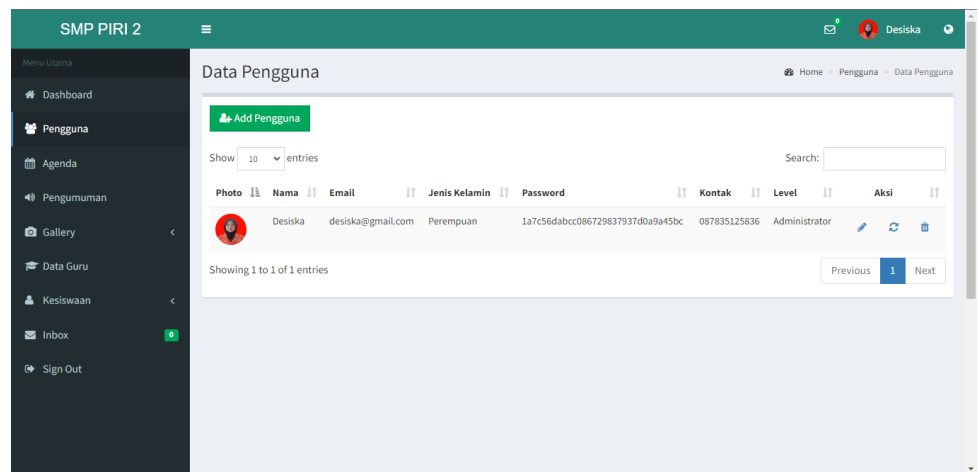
SMP PIRI 2

0 Desiska

Menu Utama
Dashboard
Pengguna
Agenda
Pengumuman
Gallery
Data Guru
Kesiswaan
Inbox 0
Sign Out

Data Pengguna

Home > Pengguna > Data Pengguna

Add Pengguna

Show 10 entries

Search:

| Photo | Nama | Email | Jenis Kelamin | Password | Kontak | Level | Aksi |
|---|---|---|---|---|---|---|---|
| | Desiska | desiska@gmail.com | Perempuan | 1a7c56dabcc086729837937d0a9a45bc | 087835125836 | Administrator | |

Showing 1 to 1 of 1 entries

Previous 1 Next